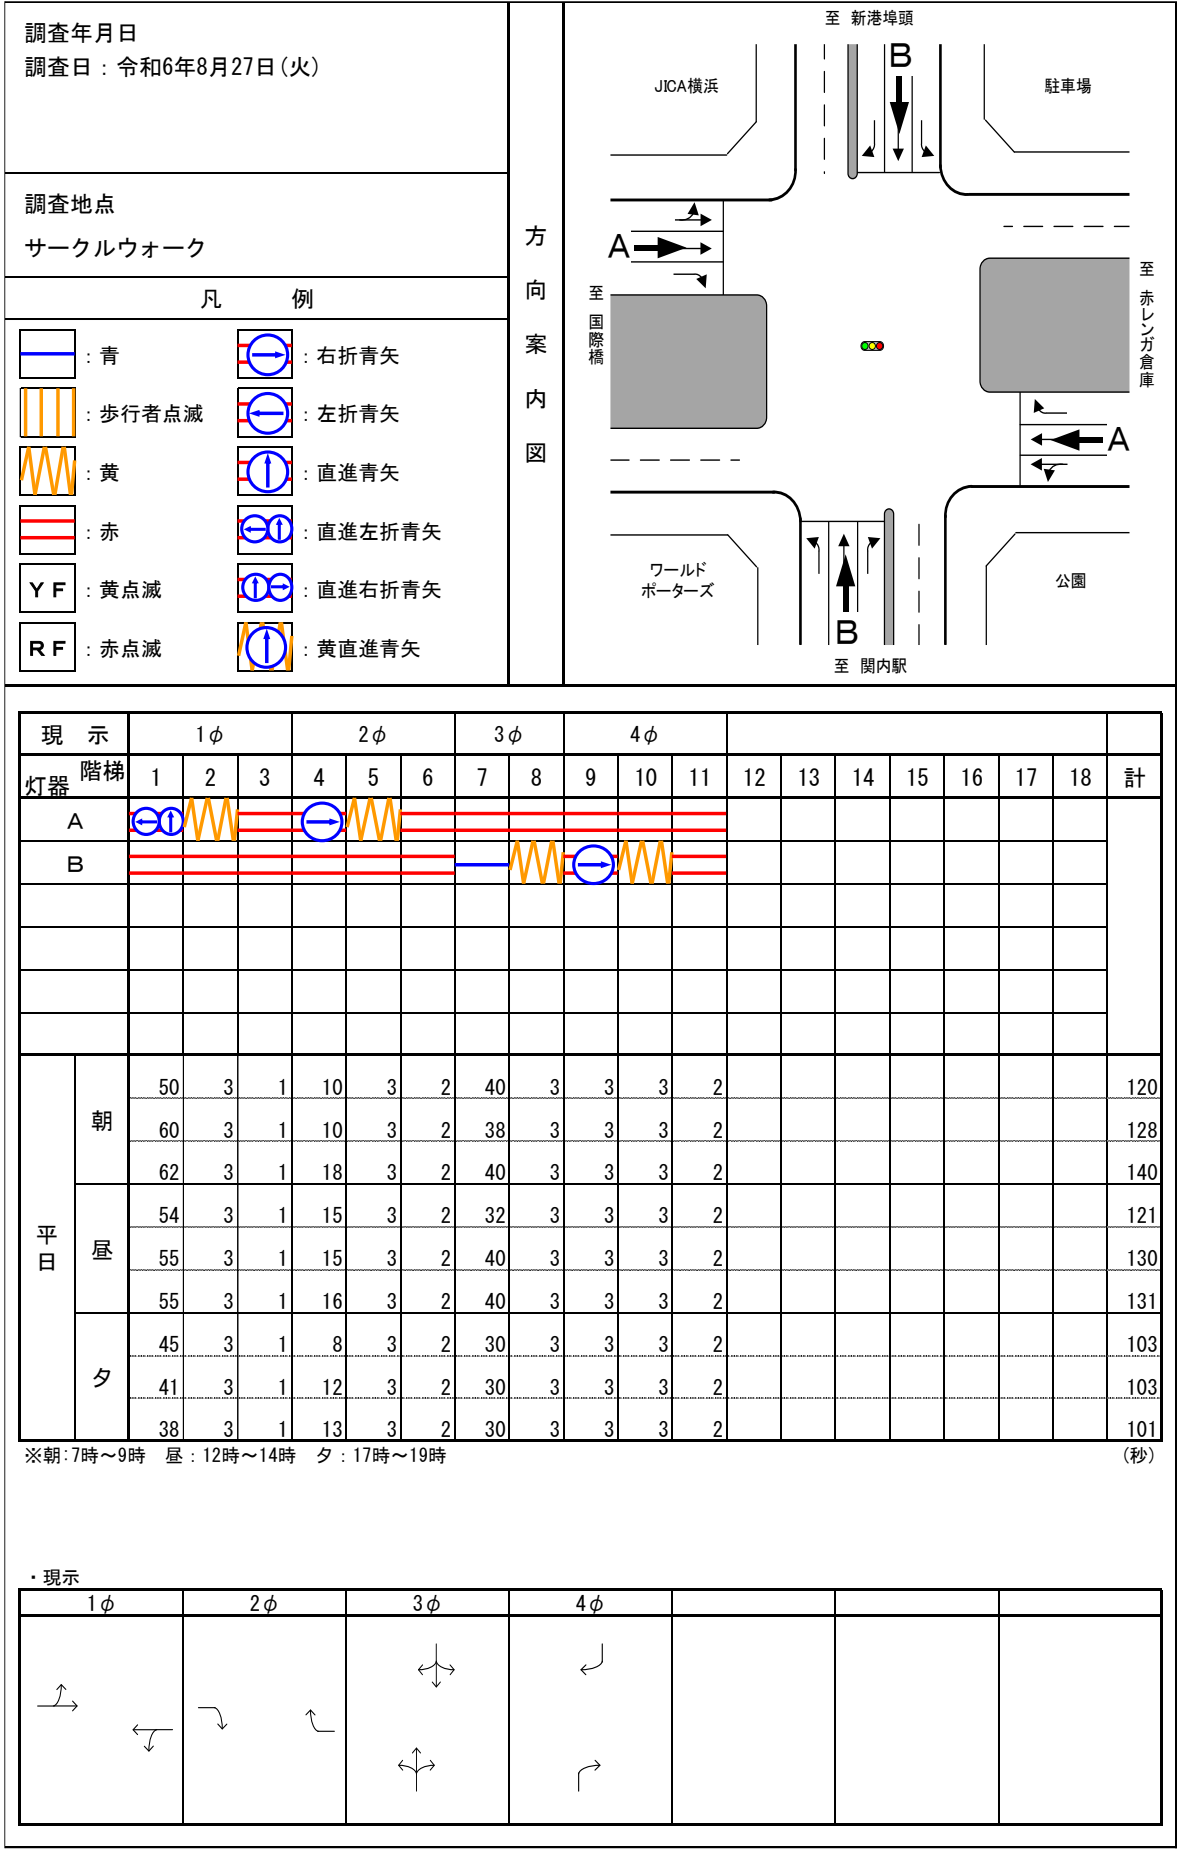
調査年月日
調査日：令和6年8月27日（火）

調査地点
サークルウォーク

凡　例

：青
：歩行者点滅
：黄
：赤
Y F ：黄点滅
R F ：赤点滅
：右折青矢
：左折青矢
：直進青矢
：直進左折青矢
：直進右折青矢
：黄直進青矢

方向案内図

至 新港埠頭
JICA横浜
駐車場
B
A
至 国際橋
至 赤レンガ倉庫
A
ワールドポーターズ
公園
B
至 関内駅

| 現　示 | 1φ | | | 2φ | | | 3φ | | 4φ | | | | | | | | | | 計 |
|---|---|---|---|---|---|---|---|---|---|---|---|---|---|---|---|---|---|---|---|
| 灯器 階梯 | 1 | 2 | 3 | 4 | 5 | 6 | 7 | 8 | 9 | 10 | 11 | 12 | 13 | 14 | 15 | 16 | 17 | 18 | 計 |
| A | | | | | | | | | | | | | | | | | | | |
| B | | | | | | | | | | | | | | | | | | | |

| | | 1 | 2 | 3 | 4 | 5 | 6 | 7 | 8 | 9 | 10 | 11 | 計 |
|---|---|---|---|---|---|---|---|---|---|---|---|---|---|
| 平日 | 朝 | 50 | 3 | 1 | 10 | 3 | 2 | 40 | 3 | 3 | 3 | 2 | 120 |
| | | 60 | 3 | 1 | 10 | 3 | 2 | 38 | 3 | 3 | 3 | 2 | 128 |
| | | 62 | 3 | 1 | 18 | 3 | 2 | 40 | 3 | 3 | 3 | 2 | 140 |
| | 昼 | 54 | 3 | 1 | 15 | 3 | 2 | 32 | 3 | 3 | 3 | 2 | 121 |
| | | 55 | 3 | 1 | 15 | 3 | 2 | 40 | 3 | 3 | 3 | 2 | 130 |
| | | 55 | 3 | 1 | 16 | 3 | 2 | 40 | 3 | 3 | 3 | 2 | 131 |
| | 夕 | 45 | 3 | 1 | 8 | 3 | 2 | 30 | 3 | 3 | 3 | 2 | 103 |
| | | 41 | 3 | 1 | 12 | 3 | 2 | 30 | 3 | 3 | 3 | 2 | 103 |
| | | 38 | 3 | 1 | 13 | 3 | 2 | 30 | 3 | 3 | 3 | 2 | 101 |

※朝：7時～9時　昼：12時～14時　夕：17時～19時　（秒）

・現示
| 1φ | 2φ | 3φ | 4φ | | | |
|---|---|---|---|---|---|---|